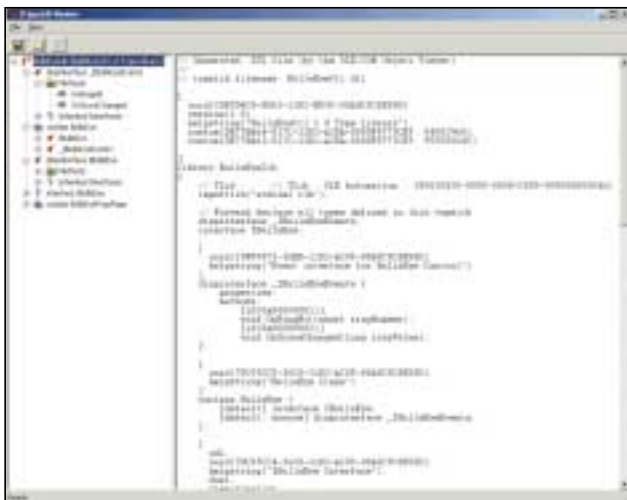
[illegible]

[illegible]

// Generated .IDL file (by the OLE/COM Object Viewer)
//
// typelib filename: HelloEvent1.dll

[
uuid([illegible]),
version(1.0),
helpstring("HelloEvent1 1.0 Type Library"),
custom([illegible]),
custom([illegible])
]
library HelloEvent1
{
// TLib : // TLib : OLE Automation : {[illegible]}
importlib("stdole2.tlb");

// Forward declare all types defined in this typelib
dispinterface _IHelloEvents;
interface IHelloEve;

[
uuid([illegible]),
helpstring("Event interface for HelloEve Control")
]
dispinterface _IHelloEveEvents {
properties:
methods:
[id(0x00000001)]
void OnBeginFire(const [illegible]);
[id(0x00000002)]
void OnChoseFire([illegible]);
};

[
uuid([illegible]),
helpstring("HelloEve Class")
]
coclass HelloEve {
[default] interface IHelloEve;
[default, source] dispinterface _IHelloEveEvents;
};

[
odl,
uuid([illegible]),
helpstring("IHelloEve Interface"),
dual,
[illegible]